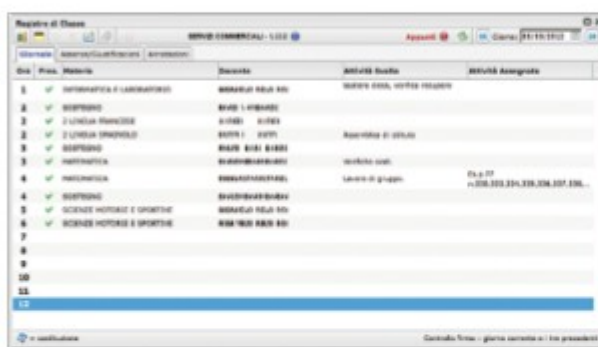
Registro di Classe

SERVIZI COMMERCIALI - 5.DDD

Appunti

Giorno: 03/10/2012

Giornale | Assenze/Giustificazioni | Annotazioni

| Ora | Pres. | Materia | Docente | Attività Svolta | Attività Assegnata |
|---|---|---|---|---|---|
| 1 | ✔ | INFORMATICA E LABORATORIO | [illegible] | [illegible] |  |
| 2 | ✔ | SOSTEGNO | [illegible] |  |  |
| 2 | ✔ | 2 LINGUA FRANCESE | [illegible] |  |  |
| 2 | ✔ | 2 LINGUA SPAGNOLO | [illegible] | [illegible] |  |
| 3 | ✔ | SOSTEGNO | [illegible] |  |  |
| 3 | ✔ | MATEMATICA | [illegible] | Verifiche scat. |  |
| 4 | ✔ | MATEMATICA | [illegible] | Lavoro di gruppo. | Es.p.77 n.330,333,334,335,336,337,338... |
| 4 | ✔ | SOSTEGNO | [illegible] |  |  |
| 5 | ✔ | SCIENZE MOTORIE E SPORTIVE | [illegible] |  |  |
| 6 | ✔ | SCIENZE MOTORIE E SPORTIVE | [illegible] |  |  |
| 7 |  |  |  |  |  |
| 8 |  |  |  |  |  |
| 9 |  |  |  |  |  |
| 10 |  |  |  |  |  |
| 11 |  |  |  |  |  |
| 12 |  |  |  |  |  |

= sostituzione

Controllo firme : giorno corrente e i tre precedenti